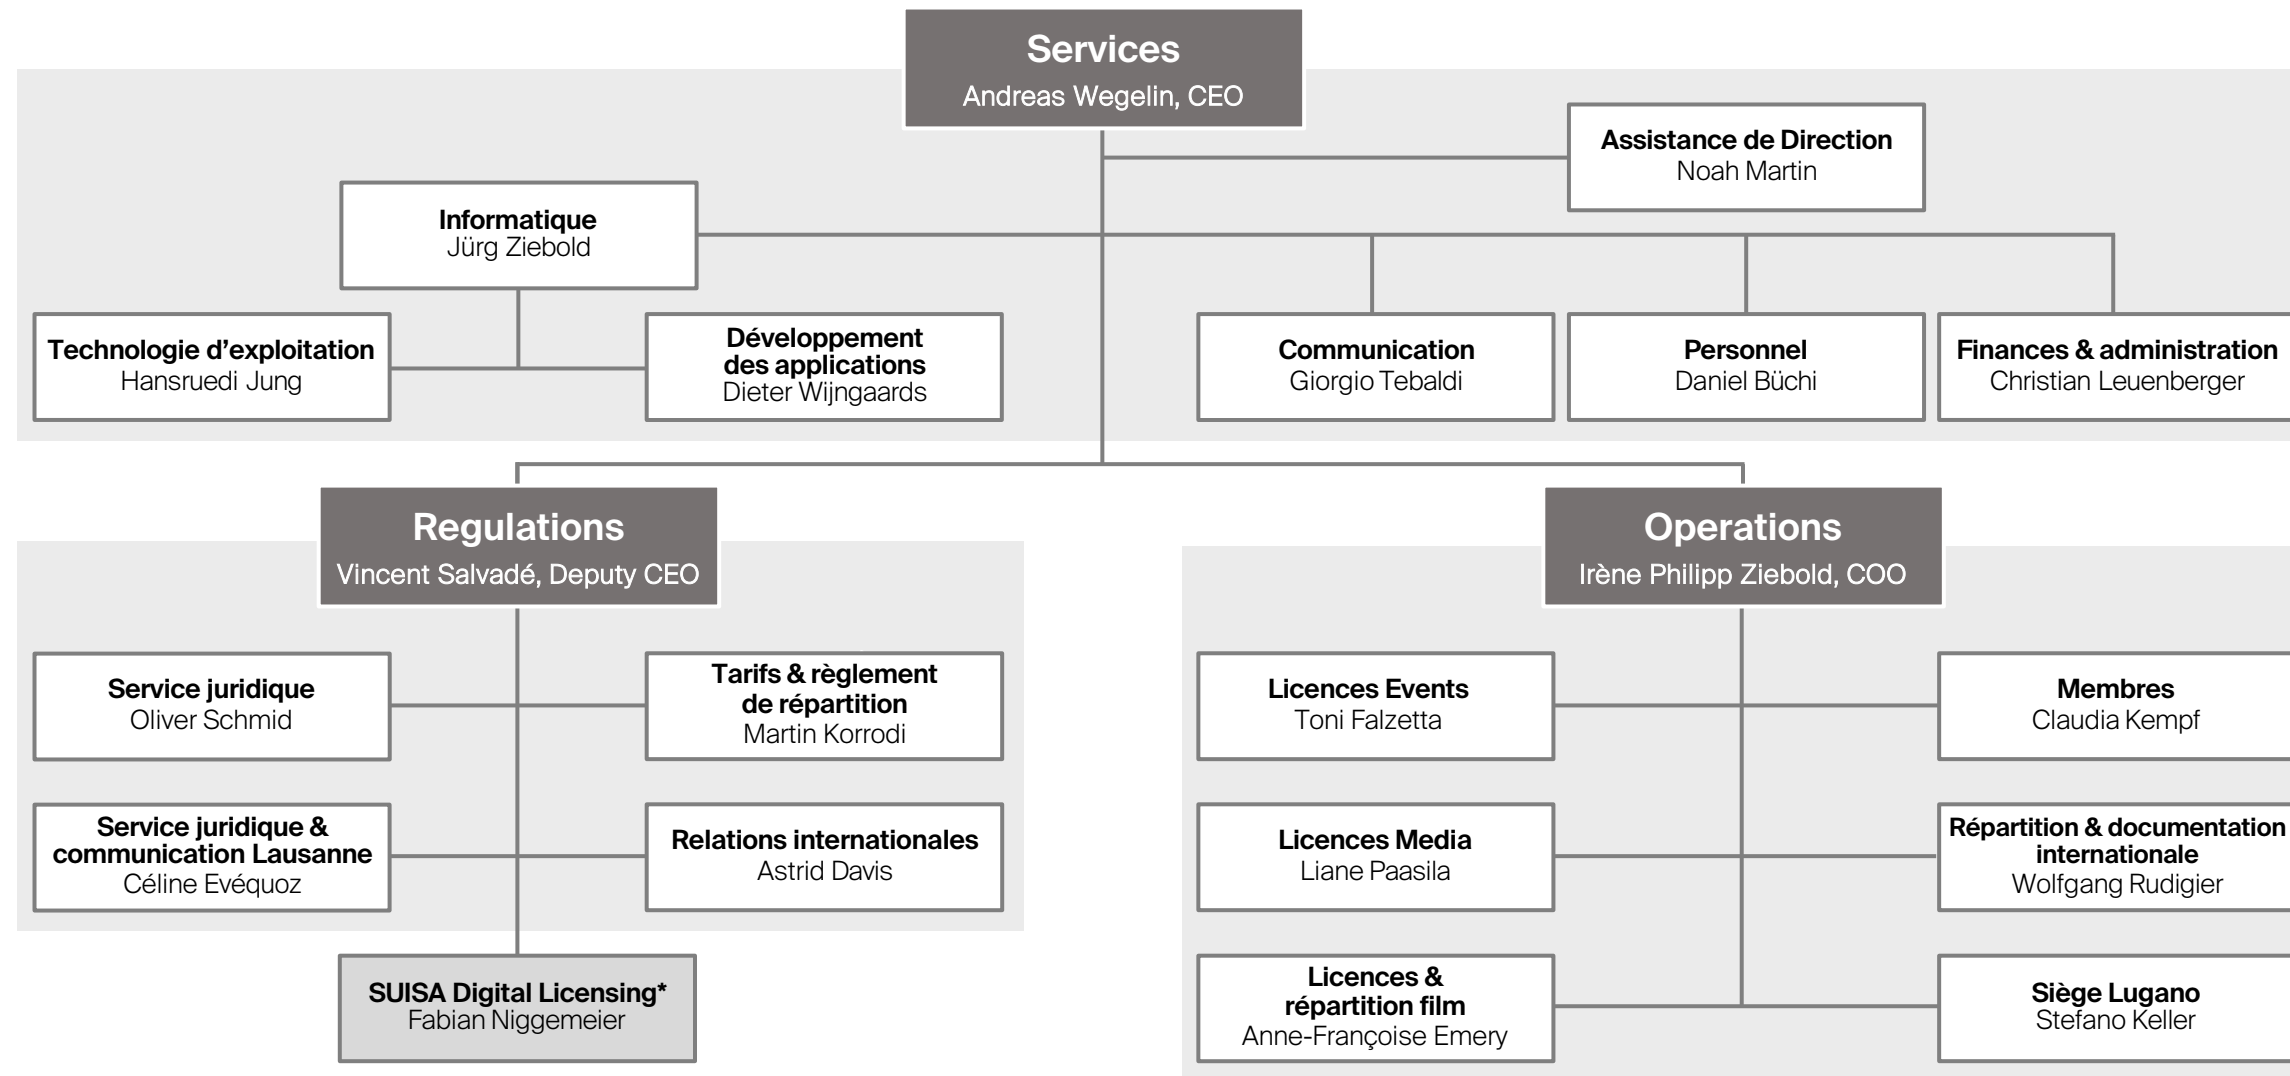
Services
Andreas Wegelin, CEO

Assistance de Direction
Noah Martin

Informatique
Jürg Ziebold

Technologie d’exploitation
Hansruedi Jung

Développement des applications
Dieter Wijngaards

Communication
Giorgio Tebaldi

Personnel
Daniel Büchi

Finances & administration
Christian Leuenberger

Regulations
Vincent Salvadé, Deputy CEO

Service juridique
Oliver Schmid

Tarifs & règlement de répartition
Martin Korrodi

Service juridique & communication Lausanne
Céline Evéquoz

Relations internationales
Astrid Davis

SUISA Digital Licensing*
Fabian Niggemeier

Operations
Irène Philipp Ziebold, COO

Licences Events
Toni Falzetta

Membres
Claudia Kempf

Licences Media
Liane Paasila

Répartition & documentation internationale
Wolfgang Rudigier

Licences & répartition film
Anne-Françoise Emery

Siège Lugano
Stefano Keller